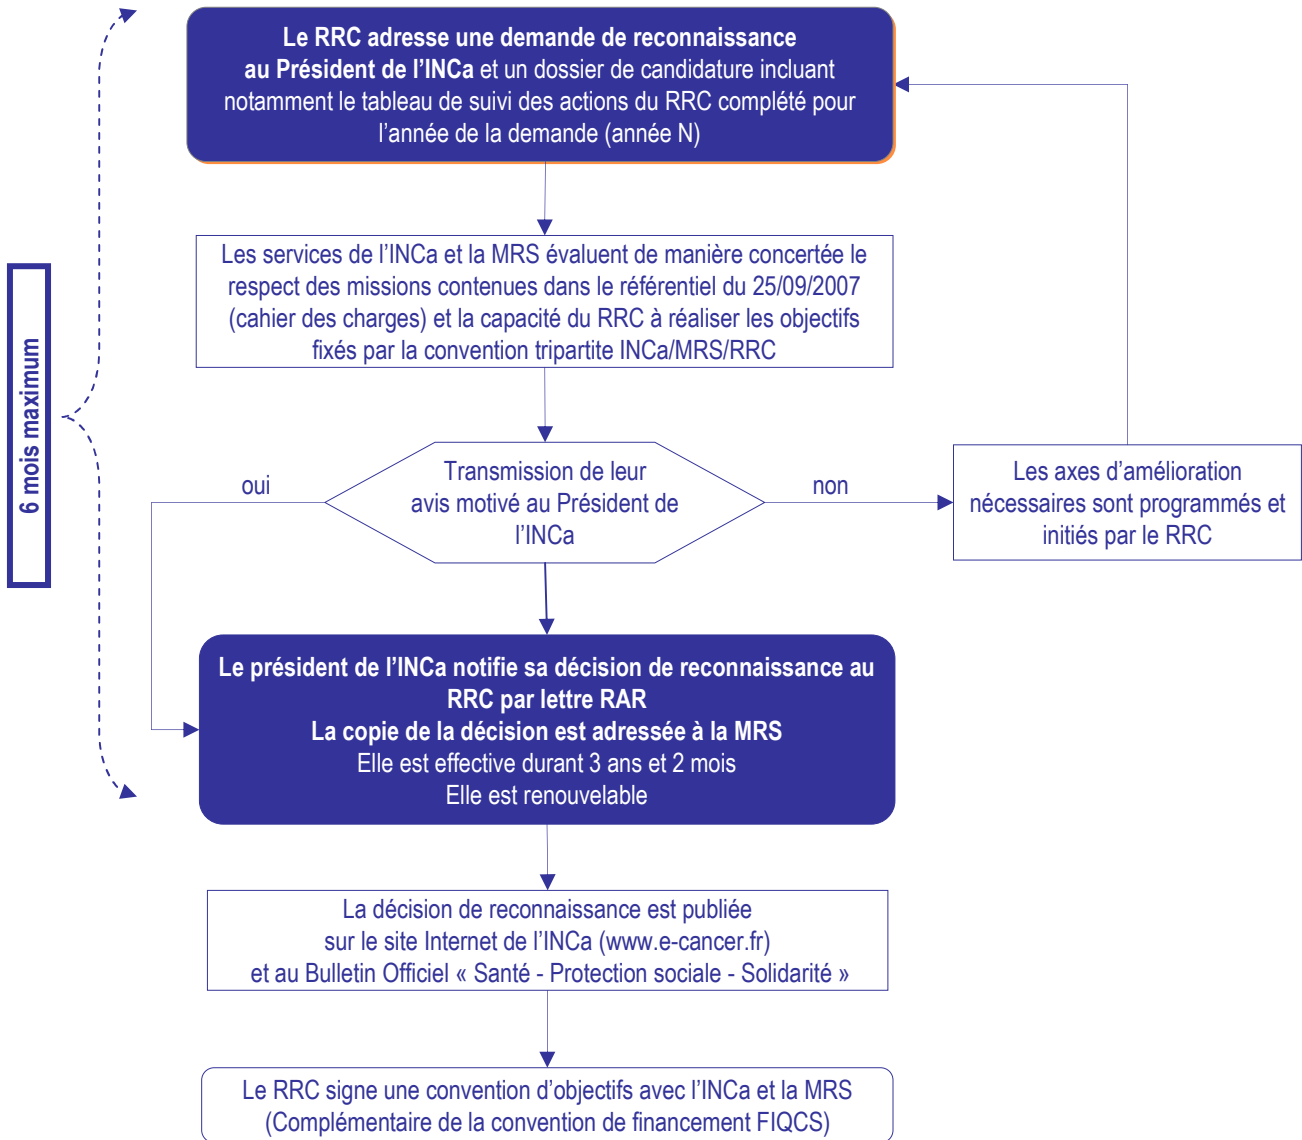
6 mois maximum

Le RRC adresse une demande de reconnaissance au Président de l'INCa et un dossier de candidature incluant notamment le tableau de suivi des actions du RRC complété pour l'année de la demande (année N)

Les services de l'INCa et la MRS évaluent de manière concertée le respect des missions contenues dans le référentiel du 25/09/2007 (cahier des charges) et la capacité du RRC à réaliser les objectifs fixés par la convention tripartite INCa/MRS/RRC

oui

Transmission de leur avis motivé au Président de l'INCa

non

Les axes d'amélioration nécessaires sont programmés et initiés par le RRC

Le président de l'INCa notifie sa décision de reconnaissance au RRC par lettre RAR
La copie de la décision est adressée à la MRS
Elle est effective durant 3 ans et 2 mois
Elle est renouvelable

La décision de reconnaissance est publiée sur le site Internet de l'INCa (www.e-cancer.fr) et au Bulletin Officiel « Santé - Protection sociale - Solidarité »

Le RRC signe une convention d'objectifs avec l'INCa et la MRS (Complémentaire de la convention de financement FIQCS)